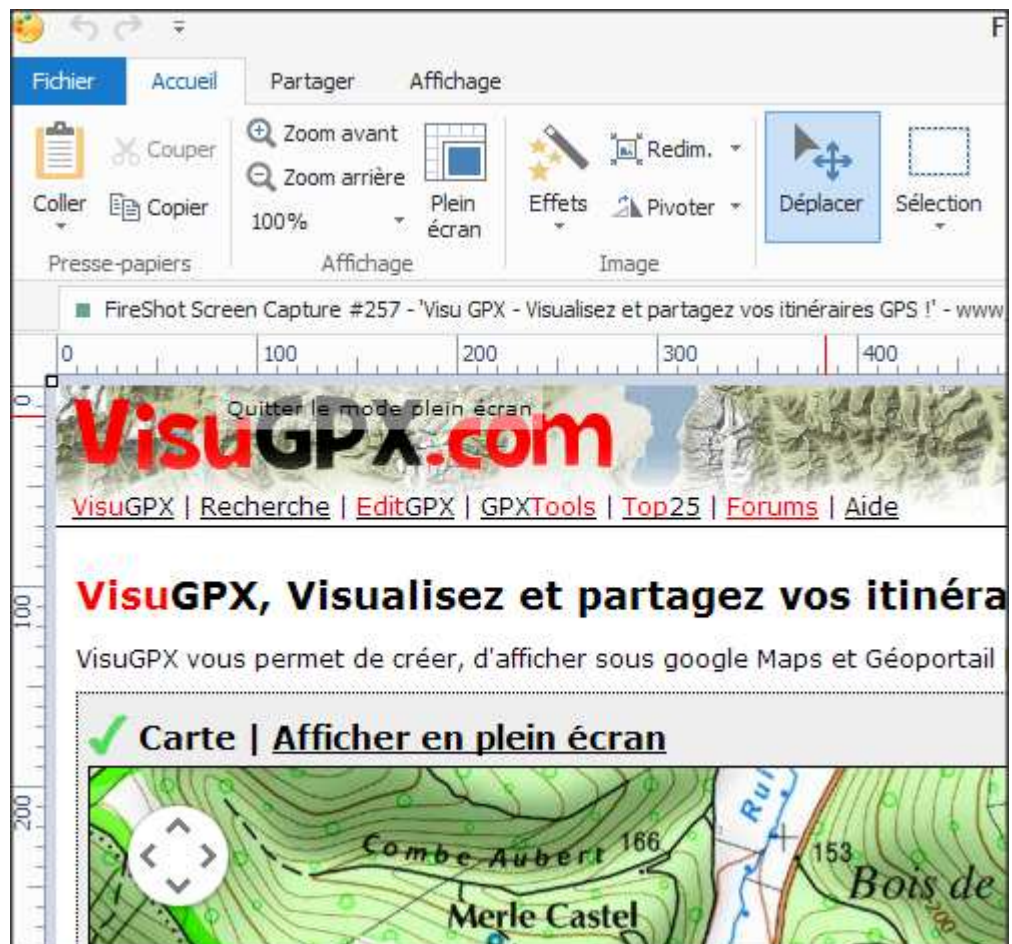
F

Fichier Accueil Partager Affichage

Coller Couper Copier
Presse-papiers

Zoom avant
Zoom arrière
100%
Plein écran
Affichage

Effets Redim. Pivoter
Image

Déplacer Sélection

FireShot Screen Capture #257 - 'Visu GPX - Visualisez et partagez vos itinéraires GPS !' - www

0 100 200 300 400

0

100

200

Quitter le mode plein écran

VisuGPX.com

VisuGPX | Recherche | EditGPX | GPXTools | Top25 | Forums | Aide

VisuGPX, Visualisez et partagez vos itinéra

VisuGPX vous permet de créer, d'afficher sous google Maps et Géoportail

Carte | Afficher en plein écran

Combe Aubert 166

153

Bois de

Merle Castel

Ru